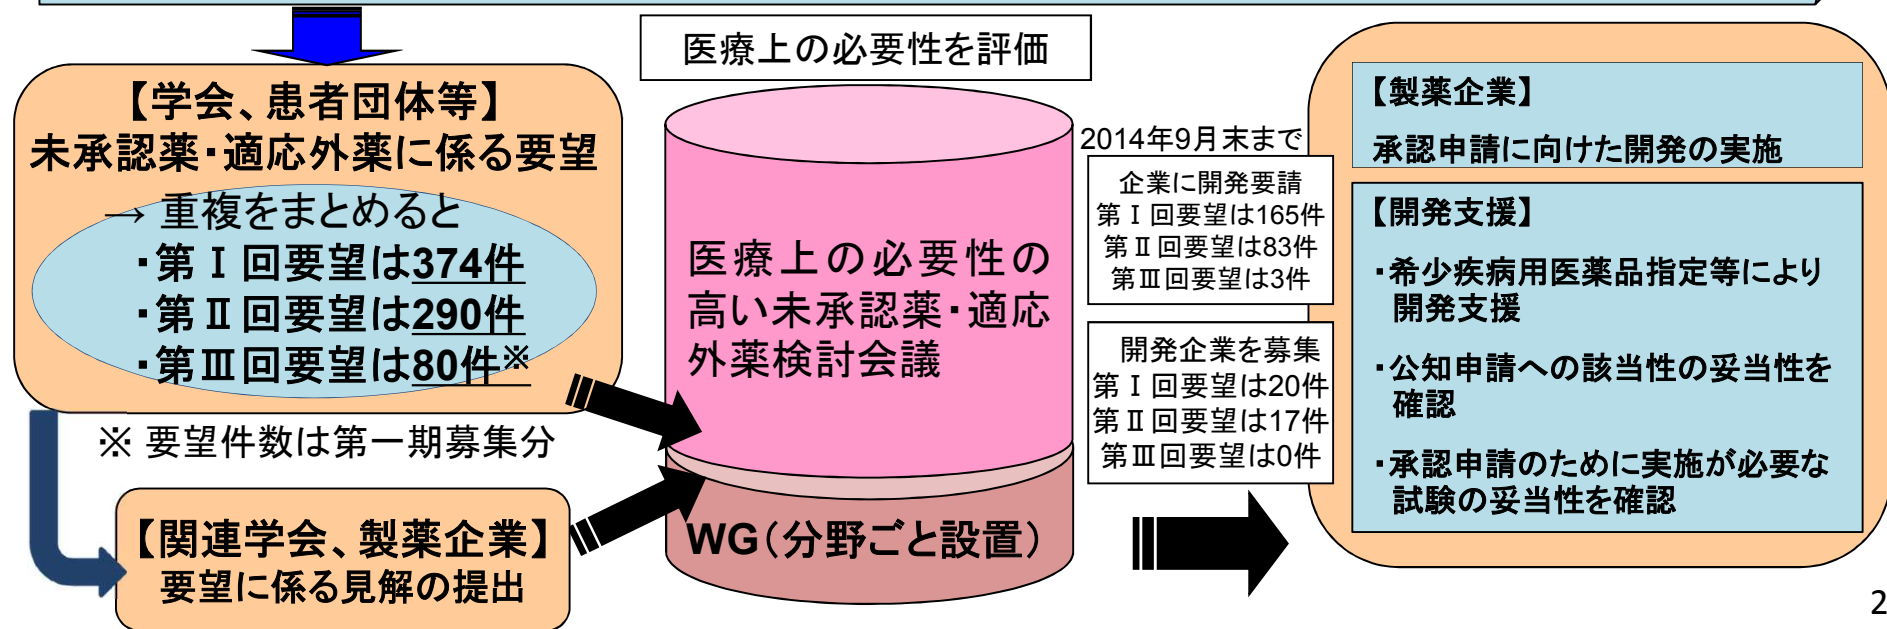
【学会、患者団体等】
未承認薬・適応外薬に係る要望
→ 重複をまとめると
・第Ⅰ回要望は374件
・第Ⅱ回要望は290件
・第Ⅲ回要望は80件※

※ 要望件数は第一期募集分

【関連学会、製薬企業】
要望に係る見解の提出

医療上の必要性を評価

医療上の必要性の高い未承認薬・適応外薬検討会議

WG（分野ごと設置）

2014年9月末まで

企業に開発要請
第Ⅰ回要望は165件
第Ⅱ回要望は83件
第Ⅲ回要望は3件

開発企業を募集
第Ⅰ回要望は20件
第Ⅱ回要望は17件
第Ⅲ回要望は0件

【製薬企業】
承認申請に向けた開発の実施

【開発支援】
・希少疾病用医薬品指定等により開発支援
・公知申請への該当性の妥当性を確認
・承認申請のために実施が必要な試験の妥当性を確認

2